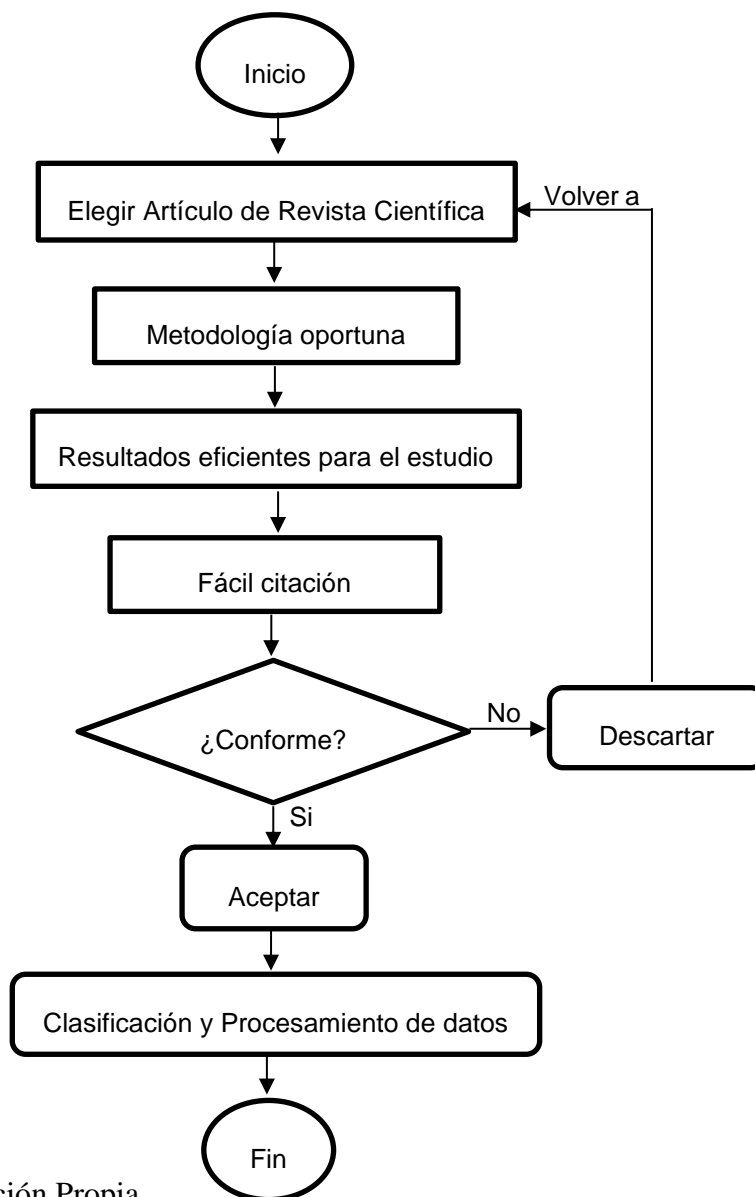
Inicio

Elegir Artículo de Revista Científica

Volver a

Metodología oportuna

Resultados eficientes para el estudio

Fácil citación

¿Conforme?

No

Descartar

Si

Aceptar

Clasificación y Procesamiento de datos

Fin

ción Propia